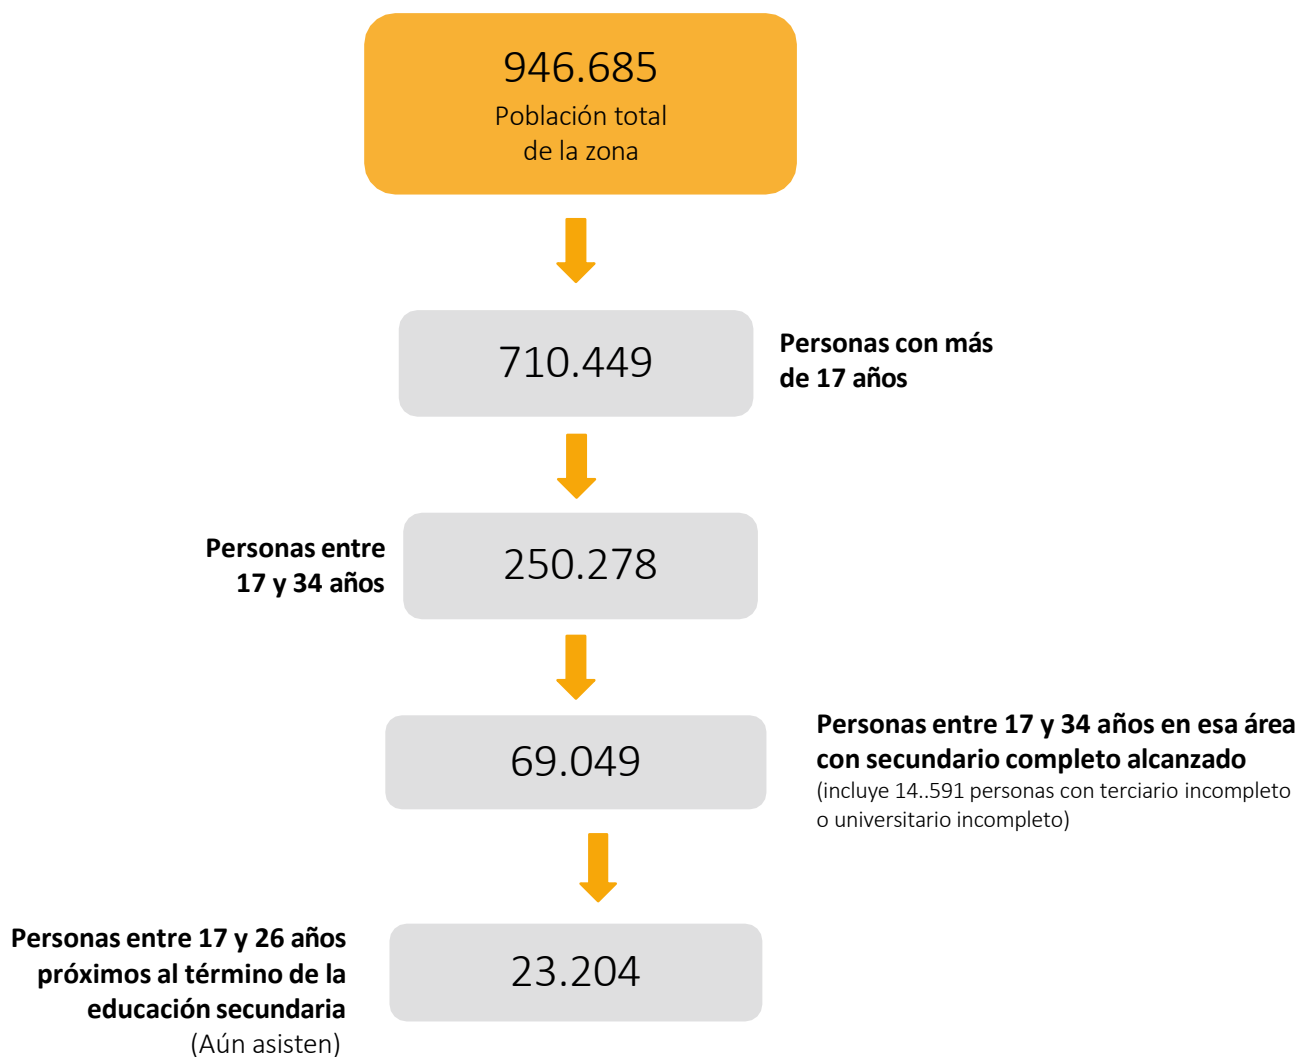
946.685
Población total
de la zona

710.449

Personas con más
de 17 años

Personas entre
17 y 34 años

250.278

69.049

Personas entre 17 y 34 años en esa área
con secundario completo alcanzado
(incluye 14..591 personas con terciario incompleto
o universitario incompleto)

Personas entre 17 y 26 años
próximos al término de la
educación secundaria
(Aún asisten)

23.204